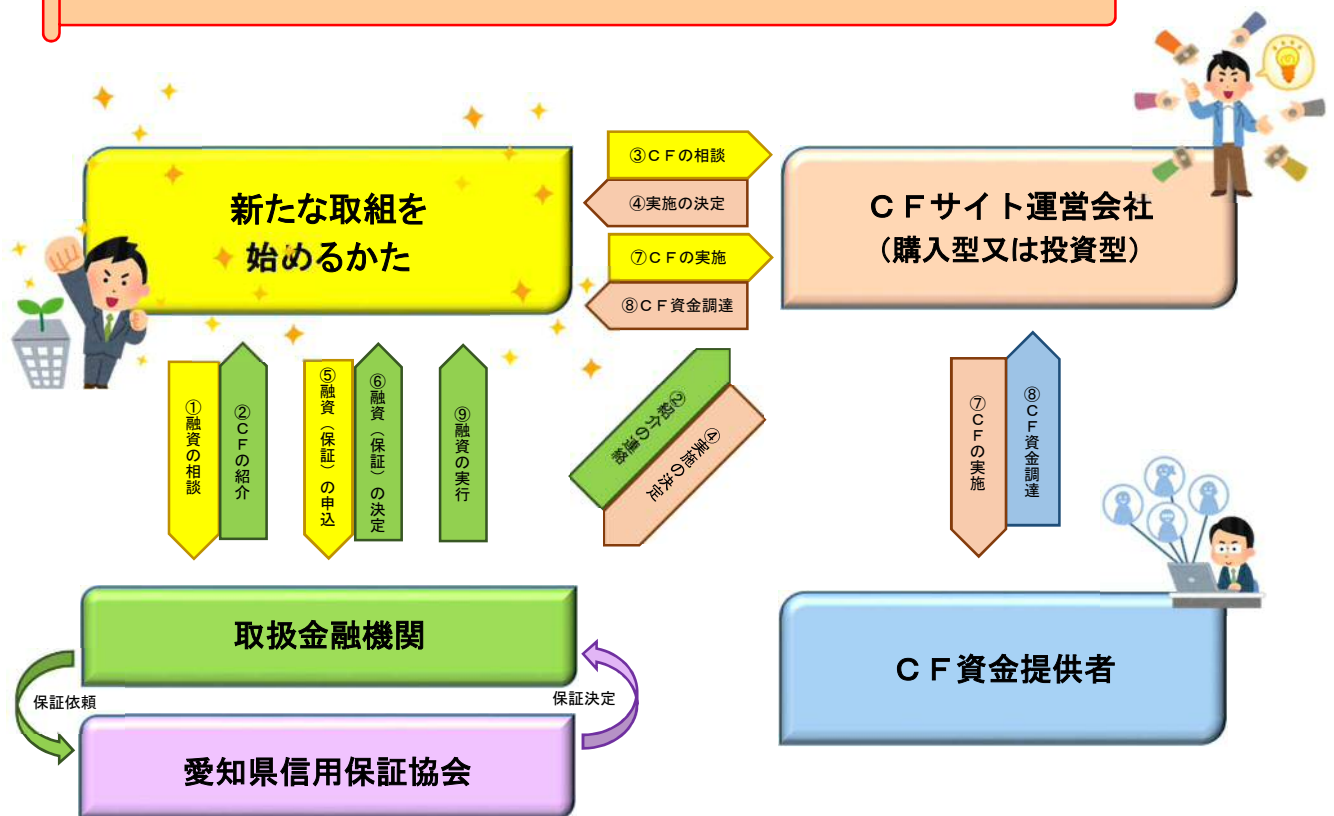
新たな取組を
始めるかた

③ＣＦの相談
④実施の決定
⑦ＣＦの実施
⑧ＣＦ資金調達

ＣＦサイト運営会社
（購入型又は投資型）

①融資の相談
②ＣＦの紹介
⑤融資（保証）の申込
⑥融資（保証）の決定
⑨融資の実行
②紹介の連絡
④実施の決定
⑦ＣＦの実施
⑧ＣＦ資金調達

取扱金融機関
保証依頼
保証決定
愛知県信用保証協会

ＣＦ資金提供者